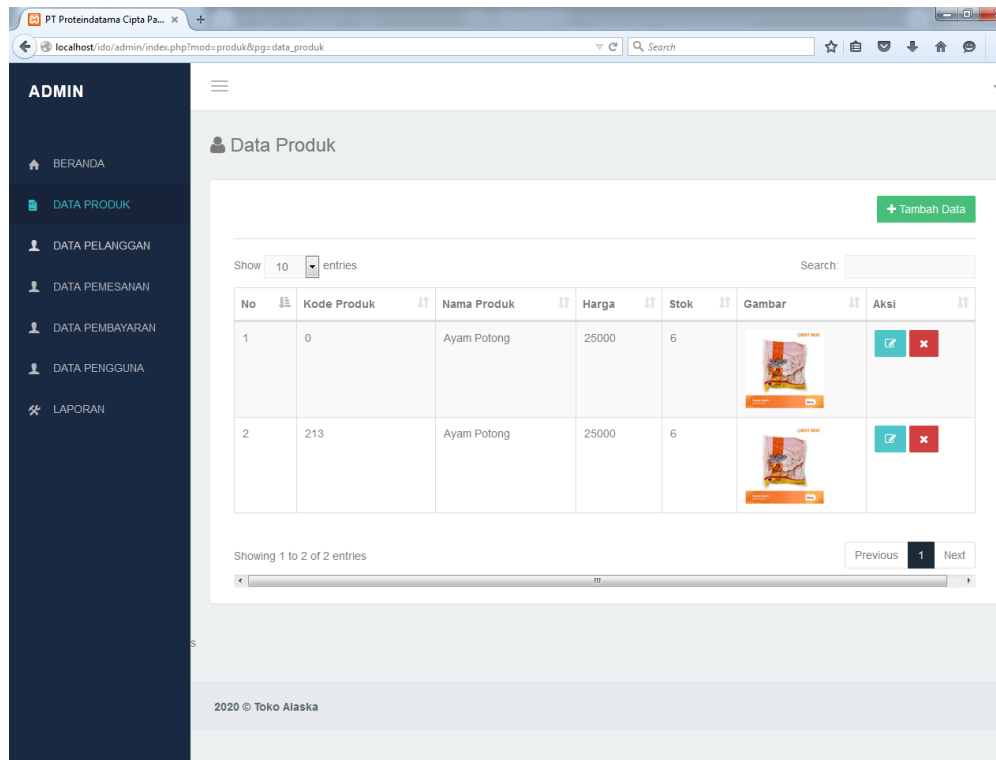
PT Proteindatama Cipta Pa... ×

localhost/ido/admin/index.php?mod=produk&pg=data_produk

Search

ADMIN

BERANDA

DATA PRODUK

DATA PELANGGAN

DATA PEMESANAN

DATA PEMBAYARAN

DATA PENGGUNA

LAPORAN

Data Produk

+ Tambah Data

Show 10 entries

Search:

| No | Kode Produk | Nama Produk | Harga | Stok | Gambar | Aksi |
|---|---|---|---|---|---|---|
| 1 | 0 | Ayam Potong | 25000 | 6 | | |
| 2 | 213 | Ayam Potong | 25000 | 6 | | |

Showing 1 to 2 of 2 entries

Previous 1 Next

2020 © Toko Alaska